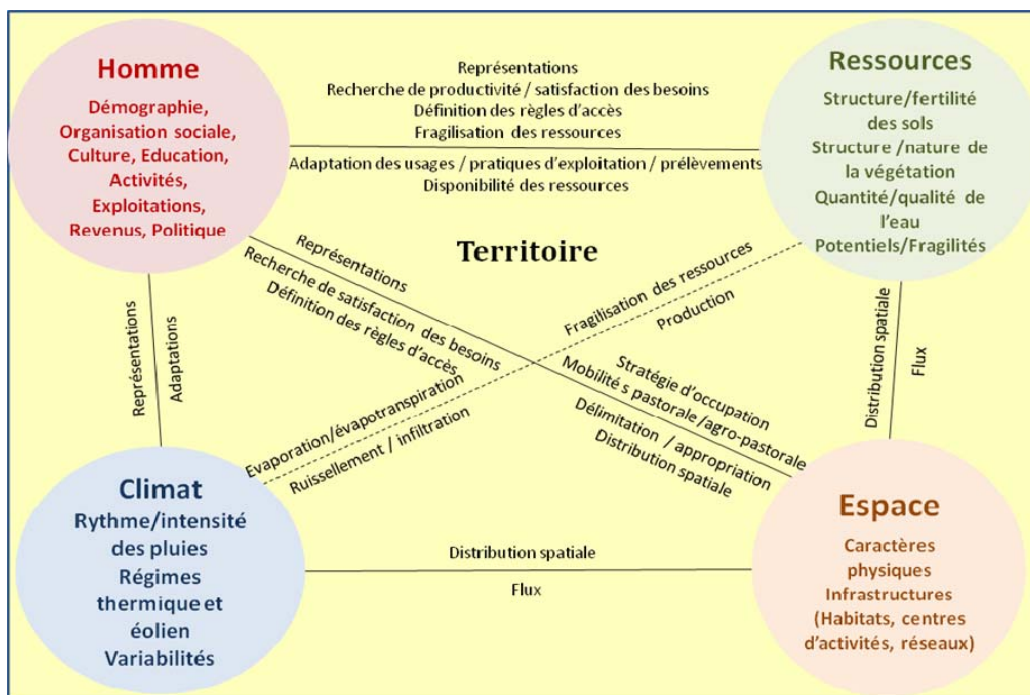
Homme
Démographie, Organisation sociale, Culture, Education, Activités, Exploitations, Revenus, Politique

Représentations
Recherche de productivité / satisfaction des besoins
Définition des règles d'accès
Fragilisation des ressources

Adaptation des usages / pratiques d'exploitation / prélèvements
Disponibilité des ressources

Ressources
Structure/fertilité des sols
Structure /nature de la végétation
Quantité/qualité de l'eau
Potentiels/Fragilités

Territoire

Représentations
Recherche de satisfaction des besoins
Définition des règles d'accès

Fragilisation des ressources
Production

Représentations
Adaptations

Distribution spatiale
Flux

Stratégie d'occupation
Mobilités pastorale /agro-pastorale
Délimitation / appropriation
Distribution spatiale

Evaporation/évapotranspiration
Ruissellement / infiltration

Climat
Rythme/intensité des pluies
Régimes thermique et éolien
Variabilités

Distribution spatiale
Flux

Espace
Caractères physiques
Infrastructures
(Habitats, centres d'activités, réseaux)